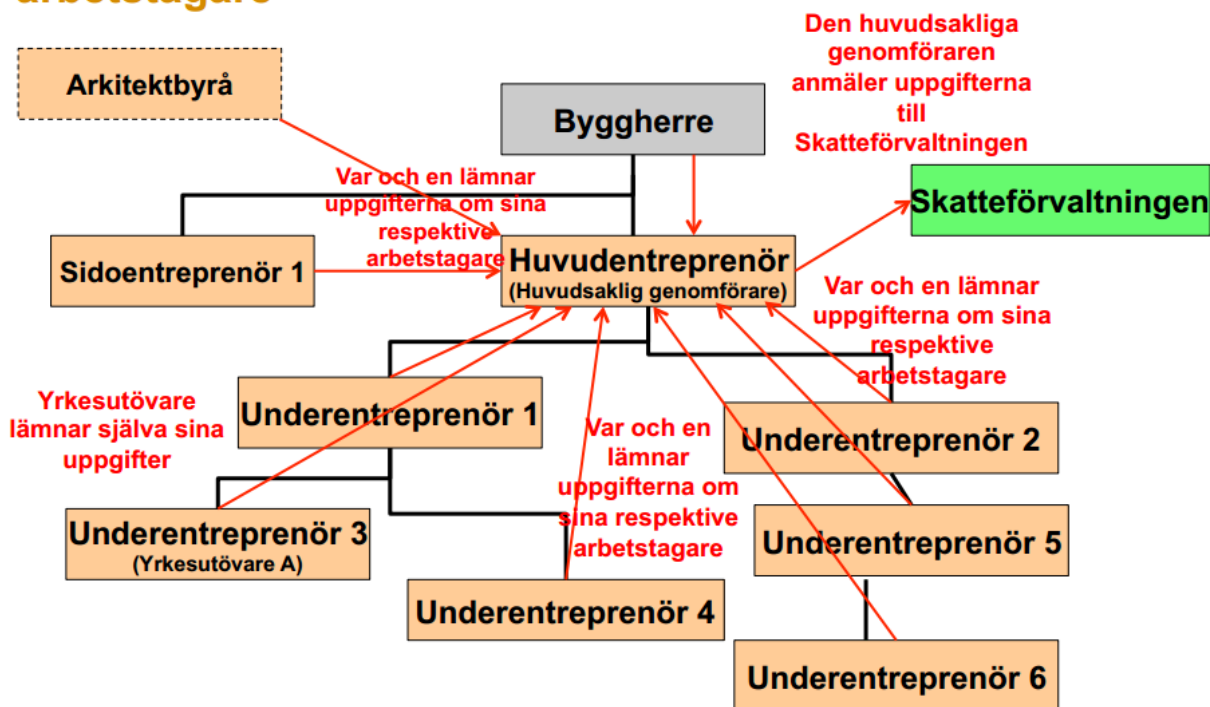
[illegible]

Den huvudsakliga genomföraren anmäler uppgifterna till Skatteförvaltningen

Arkitektbyrå

Byggherre

Var och en lämnar uppgifterna om sina respektive arbetstagare

Skatteförvaltningen

Sidoentreprenör 1

Huvudentreprenör
(Huvudsaklig genomförare)

Var och en lämnar uppgifterna om sina respektive arbetstagare

Yrkesutövare lämnar själva sina uppgifter

Underentreprenör 1

Var och en lämnar uppgifterna om sina respektive arbetstagare

Underentreprenör 2

Underentreprenör 3
(Yrkesutövare A)

Underentreprenör 5

Underentreprenör 4

Underentreprenör 6